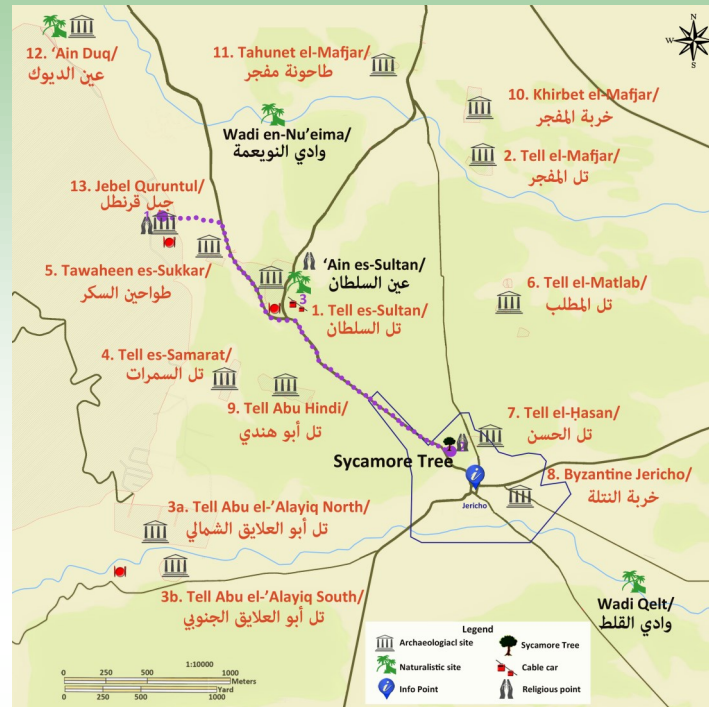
N
W
S

12. 'Ain Duq/
عين الديوك

11. Tahunet el-Mafjar/
طاحونة مفجر

10. Khirbet el-Mafjar/
خربة المفجر

Wadi en-Nu'eima/
وادي النويعمة

2. Tell el-Mafjar/
تل المفجر

13. Jebel Quruntul/
جبل قرنطل

1

'Ain es-Sultan/
عين السلطان

5. Tawaheen es-Sukkar/
طواحين السكر

3

6. Tell el-Matlab/
تل المطلب

1. Tell es-Sultan/
تل السلطان

4. Tell es-Samarat/
تل السمرات

9. Tell Abu Hindi/
تل أبو هندي

7. Tell el-Ḥasan/
تل الحسن

Sycamore Tree

2

Jericho

8. Byzantine Jericho/
خربة النتلة

3a. Tell Abu el-'Alayiq North/
تل أبو العلايق الشمالي

3b. Tell Abu el-'Alayiq South/
تل أبو العلايق الجنوبي

Wadi Qelt/
وادي القلط

Legend
Archaeologiacl site
Sycamore Tree
Naturalistic site
Cable car
Info Point
Religious point

1:10000
0 250 500 1000 Meters
0 250 500 1000 Yard